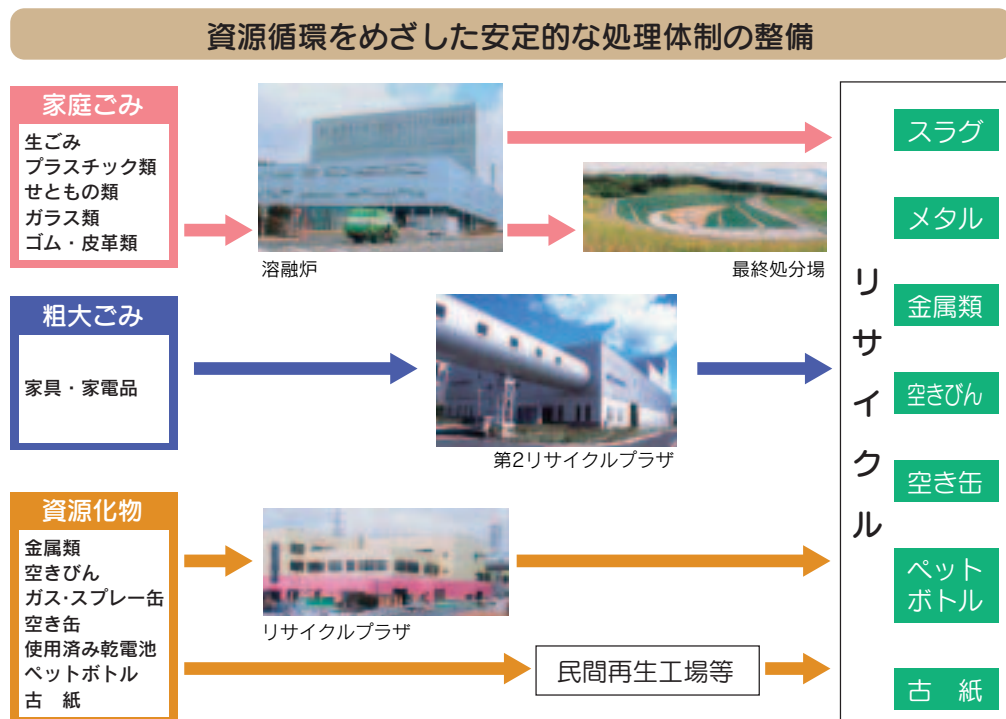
資源循環をめざした安定的な処理体制の整備

家庭ごみ
生ごみ
プラスチック類
せともの類
ガラス類
ゴム・皮革類

溶融炉

最終処分場

粗大ごみ
家具・家電品

第2リサイクルプラザ

資源化物
金属類
空きびん
ガス･スプレー缶
空き缶
使用済み乾電池
ペットボトル
古　紙

リサイクルプラザ

民間再生工場等

リサイクル

スラグ
メタル
金属類
空きびん
空き缶
ペットボトル
古　紙